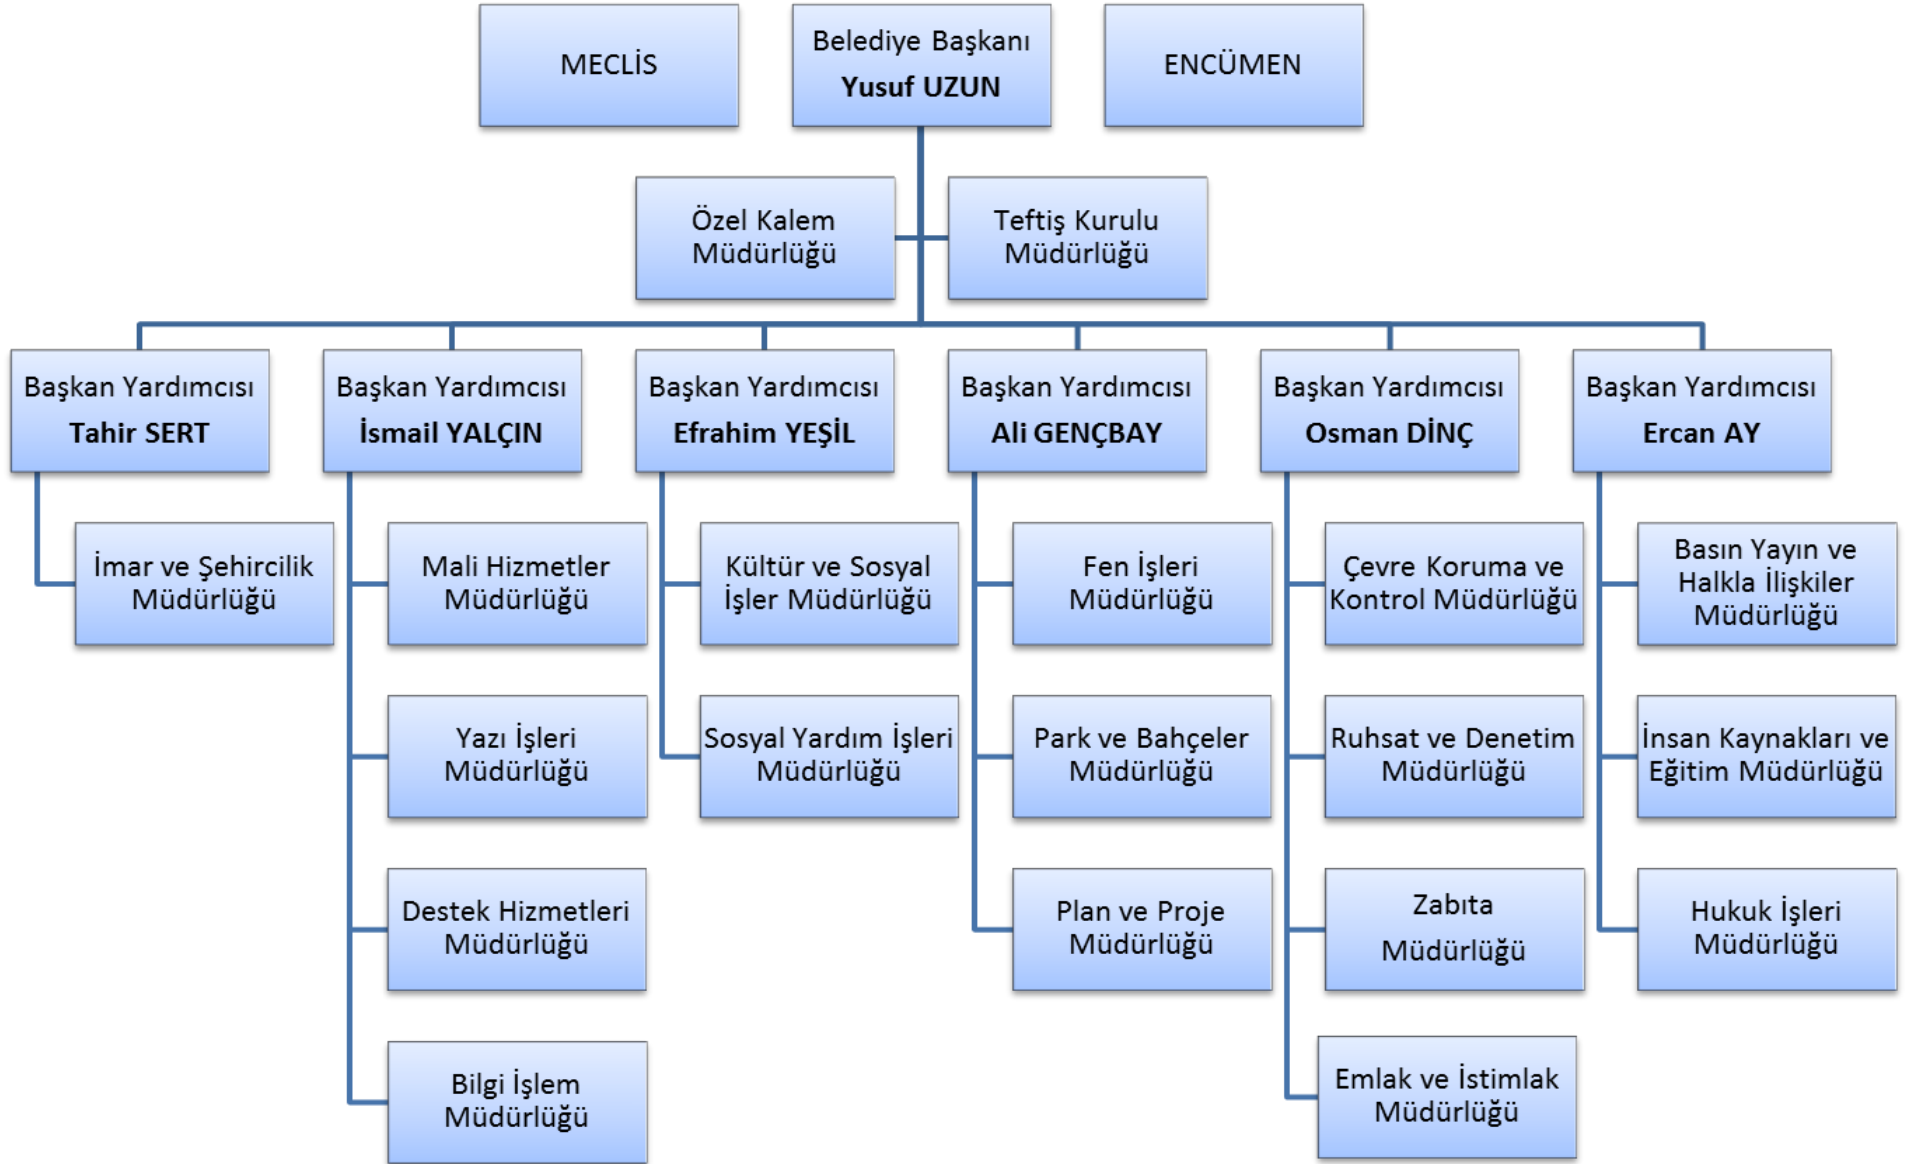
MECLİS

Belediye Başkanı
Yusuf UZUN

ENCÜMEN

Özel Kalem Müdürlüğü

Teftiş Kurulu Müdürlüğü

Başkan Yardımcısı
Tahir SERT

İmar ve Şehircilik Müdürlüğü

Başkan Yardımcısı
İsmail YALÇIN

Mali Hizmetler Müdürlüğü

Yazı İşleri Müdürlüğü

Destek Hizmetleri Müdürlüğü

Bilgi İşlem Müdürlüğü

Başkan Yardımcısı
Efrahim YEŞİL

Kültür ve Sosyal İşler Müdürlüğü

Sosyal Yardım İşleri Müdürlüğü

Başkan Yardımcısı
Ali GENÇBAY

Fen İşleri Müdürlüğü

Park ve Bahçeler Müdürlüğü

Plan ve Proje Müdürlüğü

Başkan Yardımcısı
Osman DİNÇ

Çevre Koruma ve Kontrol Müdürlüğü

Ruhsat ve Denetim Müdürlüğü

Zabıta Müdürlüğü

Emlak ve İstimlak Müdürlüğü

Başkan Yardımcısı
Ercan AY

Basın Yayın ve Halkla İlişkiler Müdürlüğü

İnsan Kaynakları ve Eğitim Müdürlüğü

Hukuk İşleri Müdürlüğü